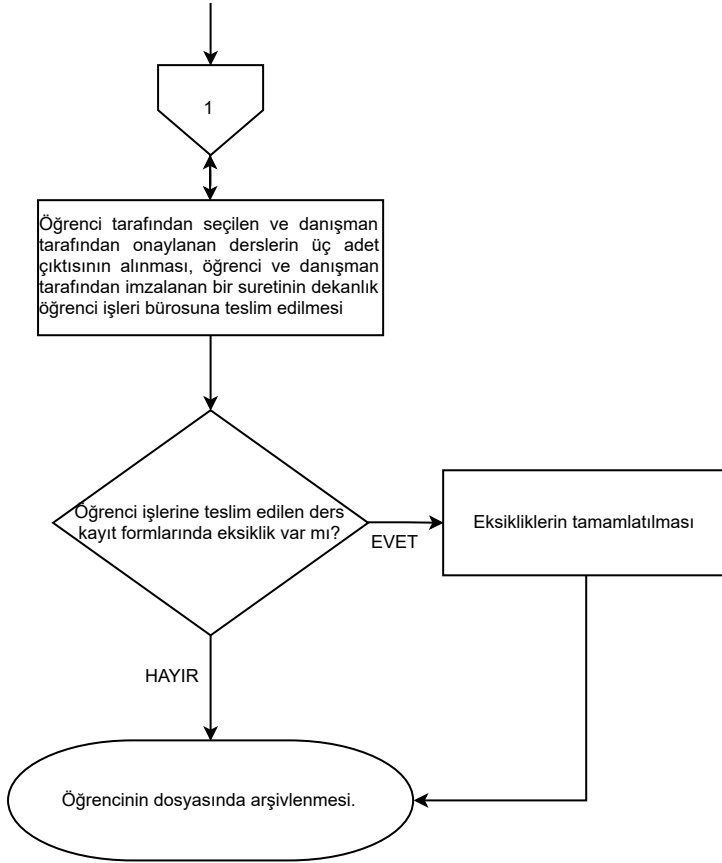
1

Öğrenci tarafından seçilen ve danışman tarafından onaylanan derslerin üç adet çıktısının alınması, öğrenci ve danışman tarafından imzalanan bir suretinin dekanlık öğrenci işleri bürosuna teslim edilmesi

Öğrenci işlerine teslim edilen ders kayıt formlarında eksiklik var mı?

EVET

Eksikliklerin tamamlatılması

HAYIR

Öğrencinin dosyasında arşivlenmesi.